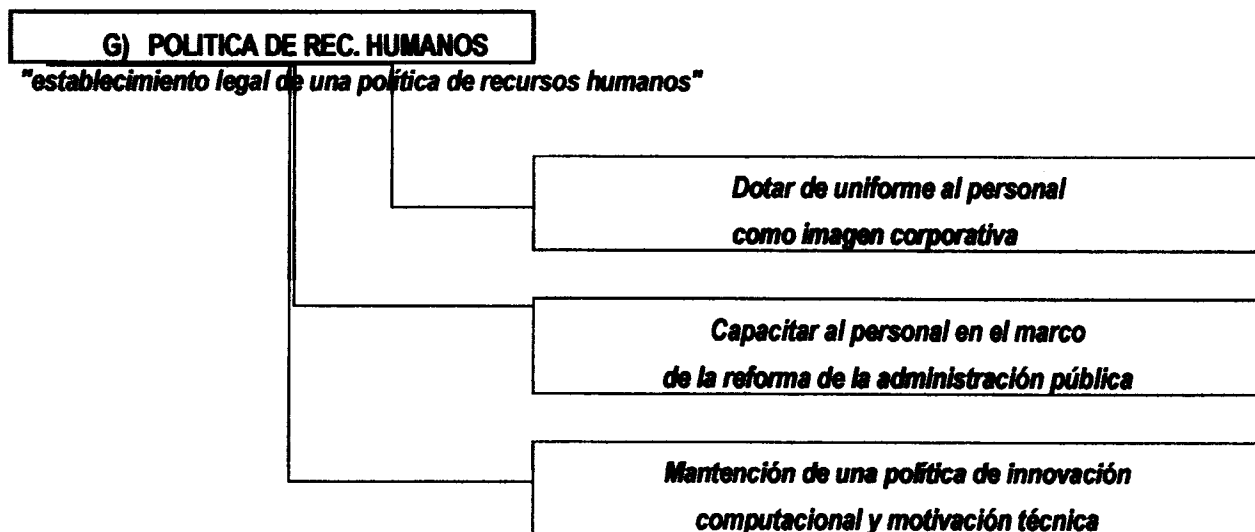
G) POLITICA DE REC. HUMANOS

"establecimiento legal de una política de recursos humanos"

Dotar de uniforme al personal como imagen corporativa

Capacitar al personal en el marco de la reforma de la administración pública

Mantención de una política de innovación computacional y motivación técnica